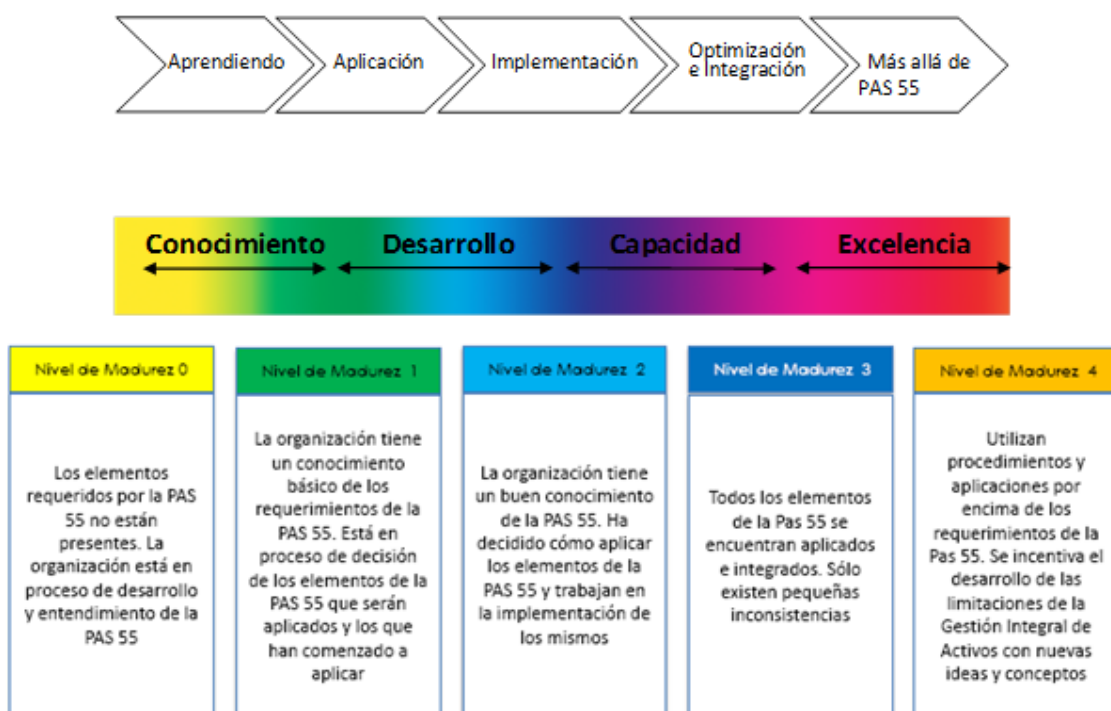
Aprendiendo

Aplicación

Implementación

Optimización e Integración

Más allá de PAS 55

Conocimiento

Desarrollo

Capacidad

Excelencia

Nivel de Madurez 0

Los elementos requeridos por la PAS 55 no están presentes. La organización está en proceso de desarrollo y entendimiento de la PAS 55

Nivel de Madurez 1

La organización tiene un conocimiento básico de los requerimientos de la PAS 55. Está en proceso de decisión de los elementos de la PAS 55 que serán aplicados y los que han comenzado a aplicar

Nivel de Madurez 2

La organización tiene un buen conocimiento de la PAS 55. Ha decidido cómo aplicar los elementos de la PAS 55 y trabajan en la implementación de los mismos

Nivel de Madurez 3

Todos los elementos de la Pas 55 se encuentran aplicados e integrados. Sólo existen pequeñas inconsistencias

Nivel de Madurez 4

Utilizan procedimientos y aplicaciones por encima de los requerimientos de la Pas 55. Se incentiva el desarrollo de las limitaciones de la Gestión Integral de Activos con nuevas ideas y conceptos